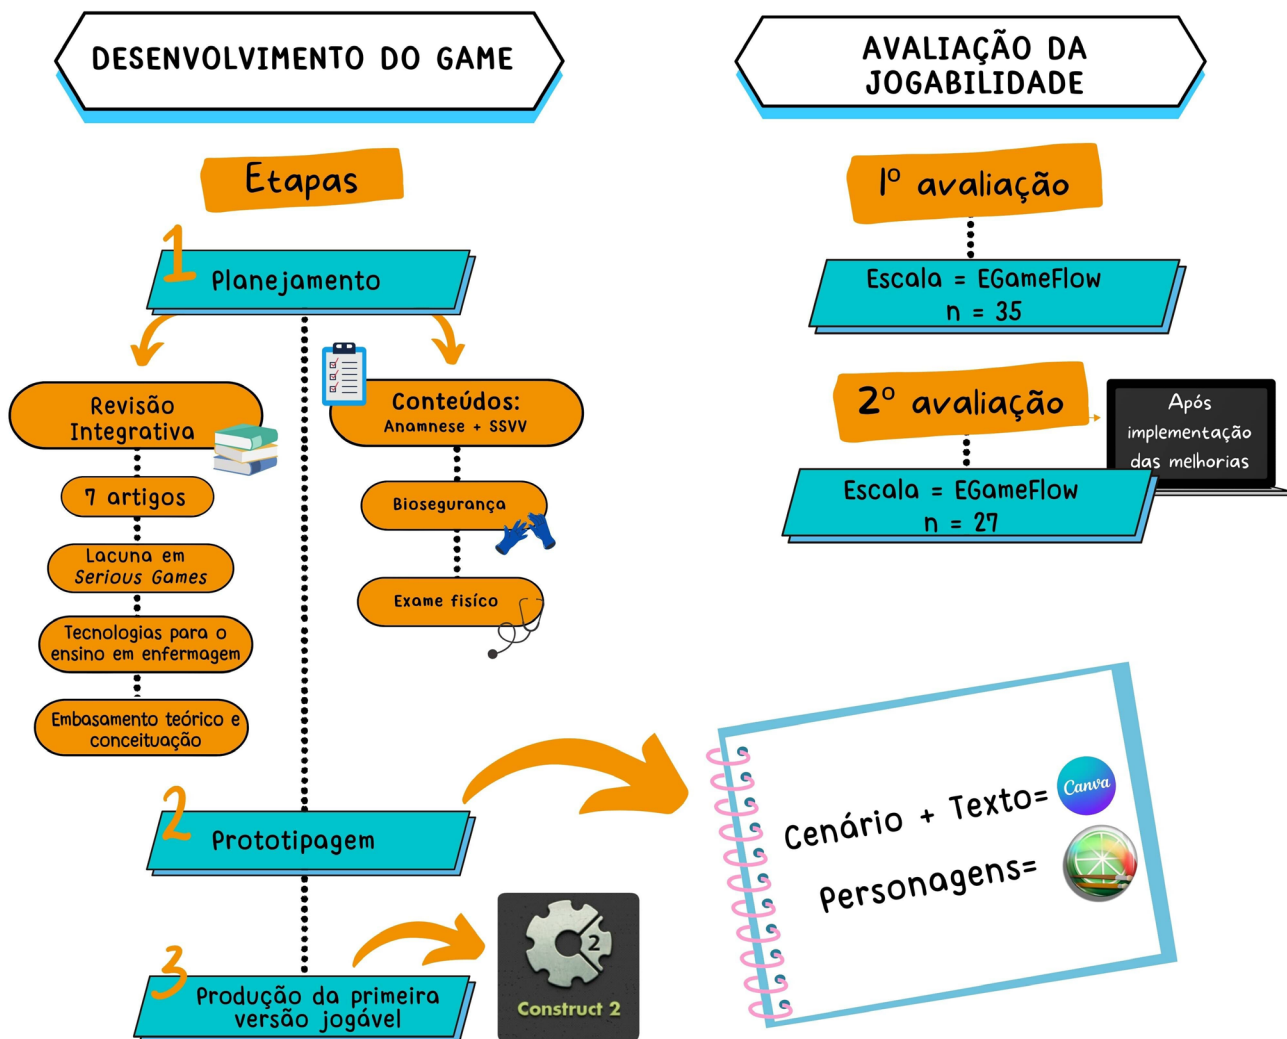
DESENVOLVIMENTO DO GAME

Etapas

1 Planejamento

Revisão Integrativa

7 artigos

Lacuna em Serious Games

Tecnologias para o ensino em enfermagem

Embasamento teórico e conceituação

Conteúdos: Anamnese + SSVV

Biosegurança

Exame físico

2 Prototipagem

3 Produção da primeira versão jogável

Construct 2

AVALIAÇÃO DA JOGABILIDADE

1º avaliação

Escala = EGameFlow n = 35

2º avaliação

Após implementação das melhorias

Escala = EGameFlow n = 27

Cenário + Texto= Canva

Personagens=